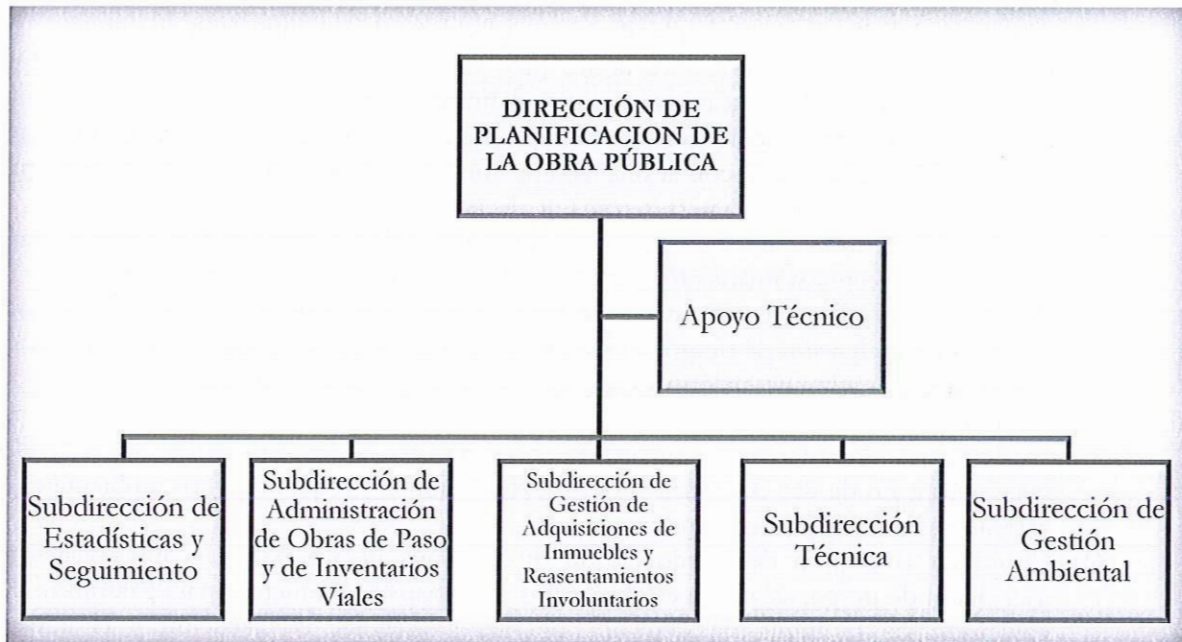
DIRECCIÓN DE PLANIFICACION DE LA OBRA PÚBLICA

Apoyo Técnico

Subdirección de Estadísticas y Seguimiento

Subdirección de Administración de Obras de Paso y de Inventarios Viales

Subdirección de Gestión de Adquisiciones de Inmuebles y Reasentamientos Involuntarios

Subdirección Técnica

Subdirección de Gestión Ambiental